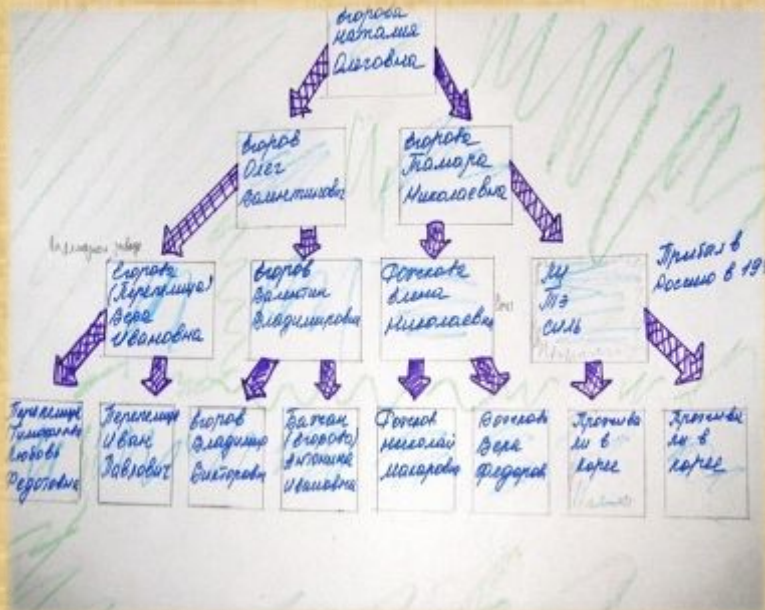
Егорова Наталия Олеговна

Егоров Олег Валентинович

Егорова Тамара Николаевна

Егорова (Перепелица) Вера Ивановна

Егоров Валентин Владимирович

Фоенова Елена Николаевна

Ли Тэ Силь

Прибыл в Россию в 19

Перепелица Тимофеевна Любовь Федотовна

Перепелица Иван Павлович

Егоров Владимир Викторович

Батман (Егорова) Антонина Ивановна

Фоенов Николай Макарович

Фоенова Вера Федоровна

Проживали в Корее

Проживали в Корее